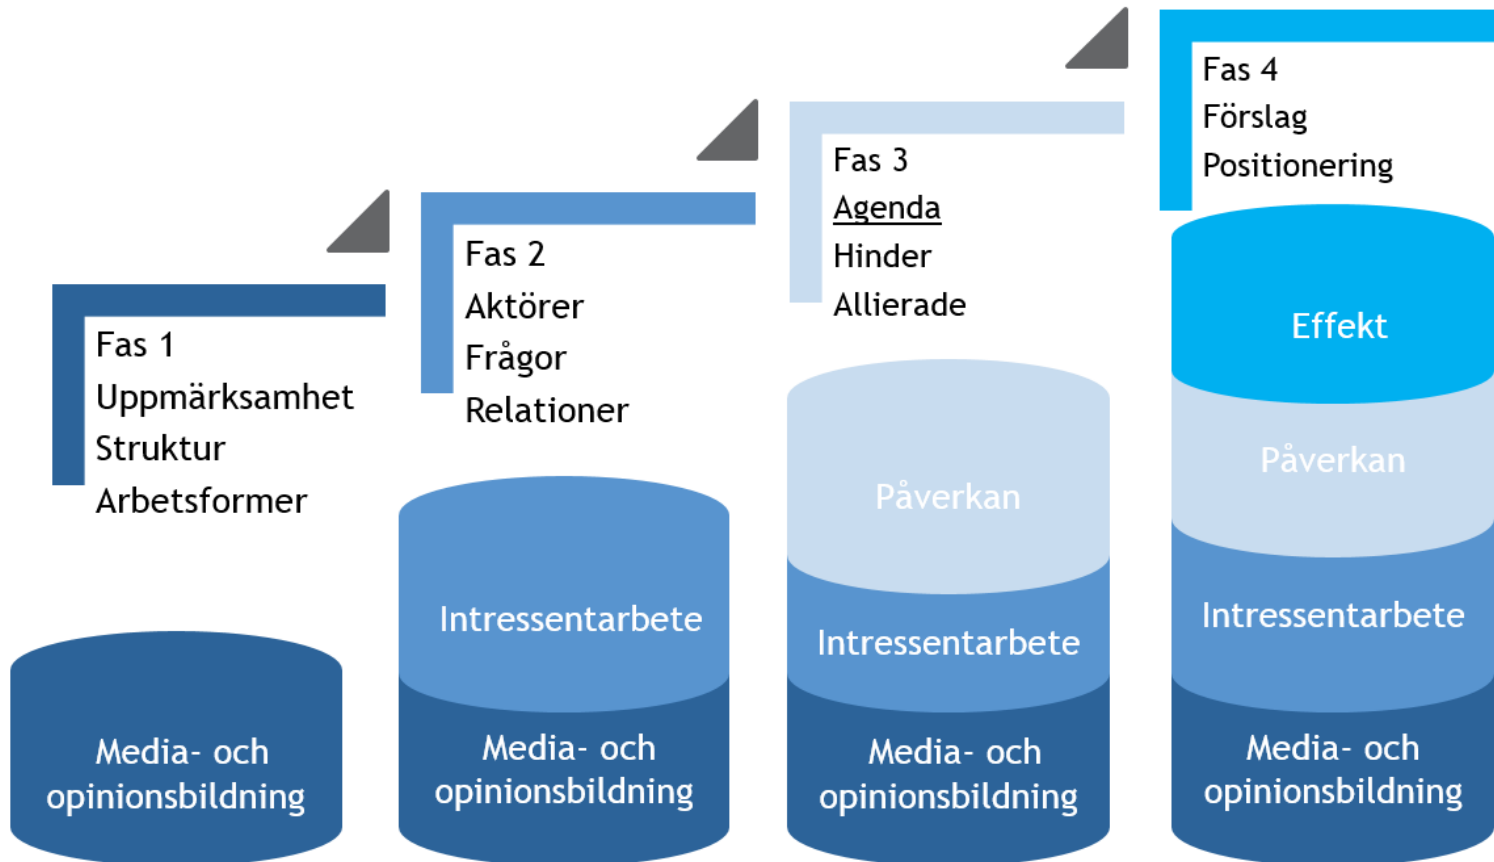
Fas 1
Uppmärksamhet
Struktur
Arbetsformer

Media- och opinionsbildning

Fas 2
Aktörer
Frågor
Relationer

Intressentarbete

Media- och opinionsbildning

Fas 3
Agenda
Hinder
Allierade

Påverkan

Intressentarbete

Media- och opinionsbildning

Fas 4
Förslag
Positionering

Effekt

Påverkan

Intressentarbete

Media- och opinionsbildning